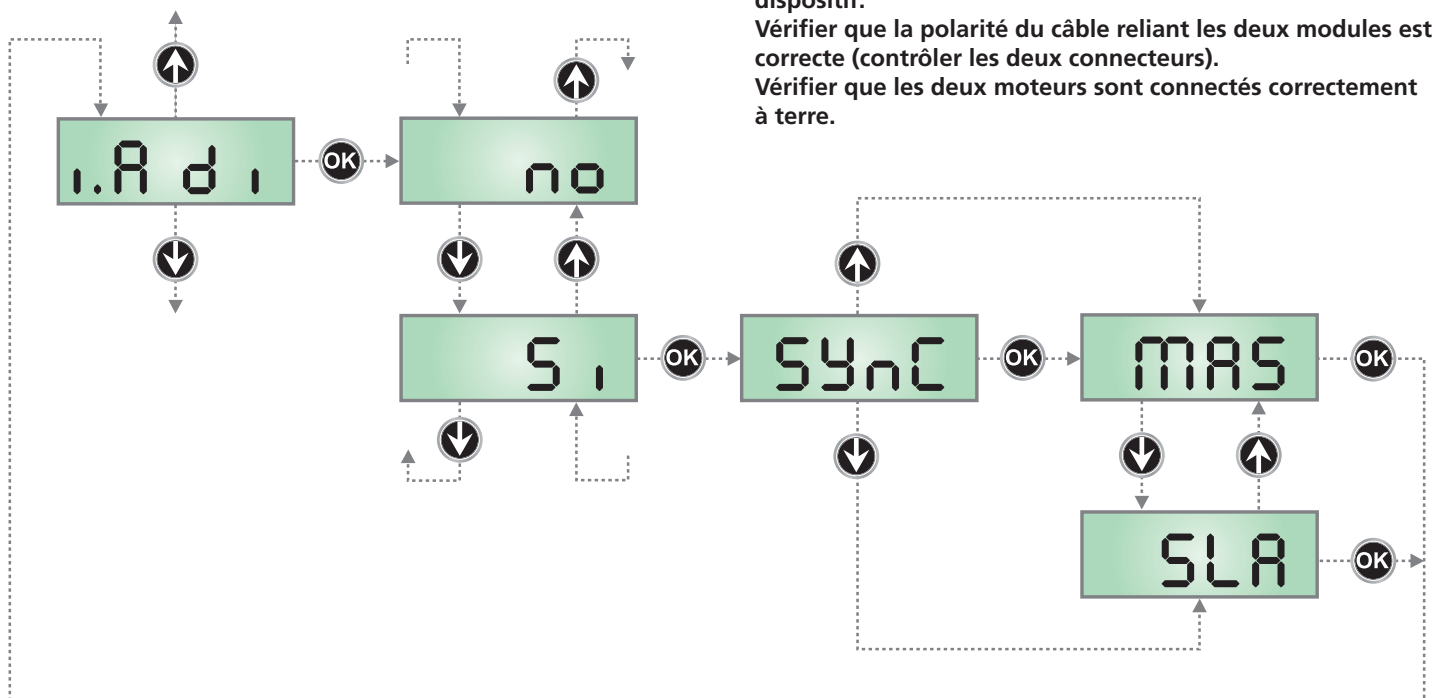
dispositif.
Vérifier que la polarité du câble reliant les deux modules est correcte (contrôler les deux connecteurs).
Vérifier que les deux moteurs sont connectés correctement à terre.

i.Adi
OK
no
Si
OK
SYnC
OK
MAS
OK
SLA
OK